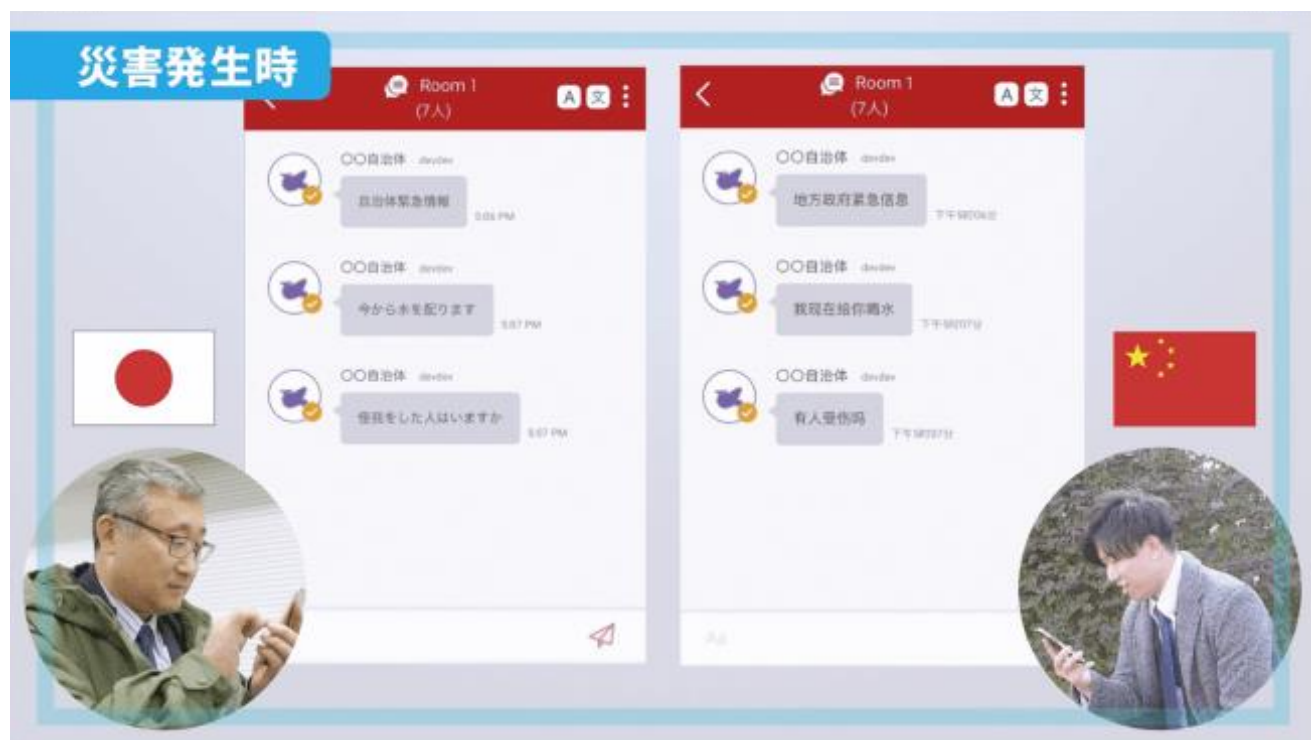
災害発生時

Room 1
(7人)

A 文

〇〇自治体 devdev
自治体緊急情報
5:06 PM

〇〇自治体 devdev
今から水を配ります
5:07 PM

〇〇自治体 devdev
怪我をした人はいますか
5:07 PM

Room 1
(7人)

A 文

〇〇自治体 devdev
地方政府紧急信息
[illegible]

〇〇自治体 devdev
我现在给你喝水
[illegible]

〇〇自治体 devdev
有人受伤吗
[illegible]

Aa